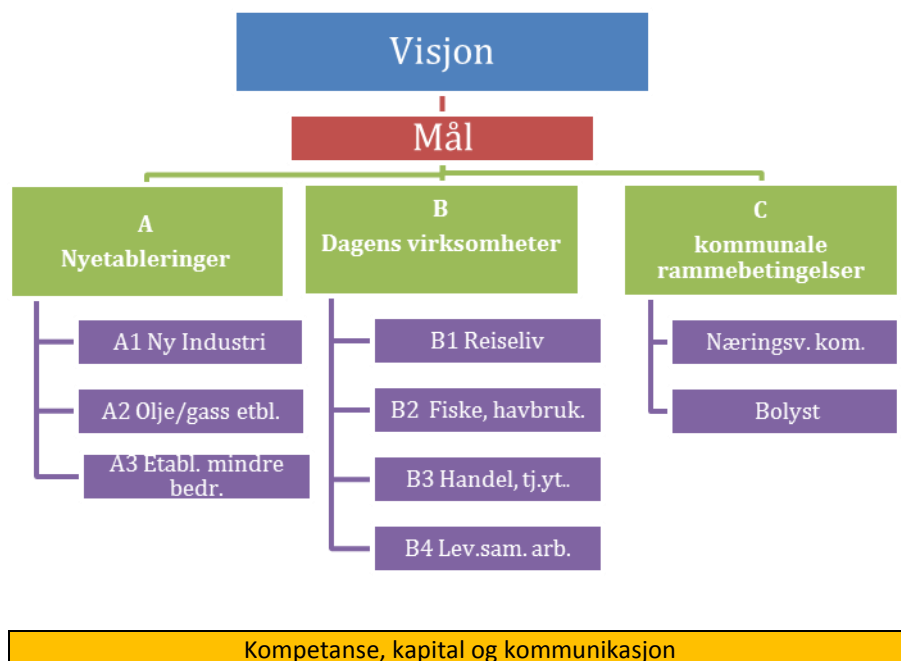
Visjon

Mål

A
Nyetableringer

A1 Ny Industri

A2 Olje/gass etbl.

A3 Etabl. mindre bedr.

B
Dagens virksomheter

B1 Reiseliv

B2 Fiske, havbruk.

B3 Handel, tj.yt..

B4 Lev.sam. arb.

C
kommunale rammebetingelser

Næringsv. kom.

Bolyst

Kompetanse, kapital og kommunikasjon